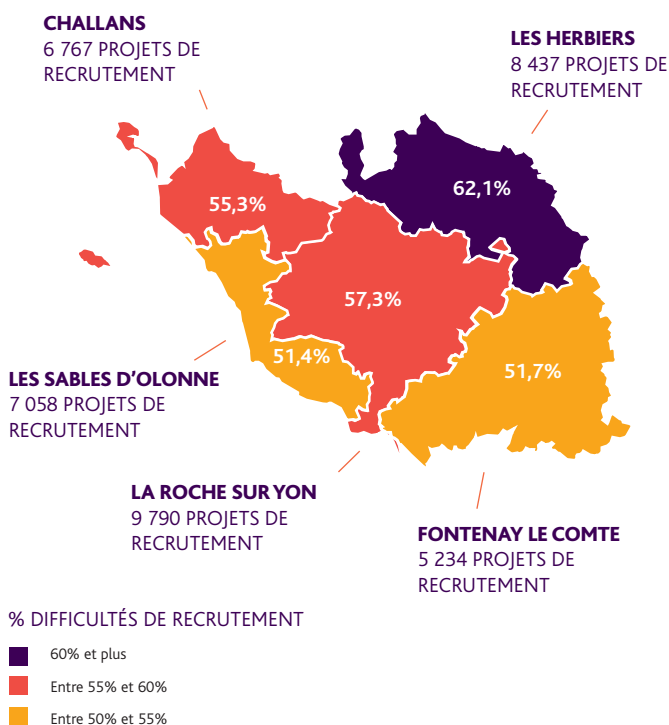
CHALLANS
6 767 PROJETS DE RECRUTEMENT

LES HERBIERS
8 437 PROJETS DE RECRUTEMENT

55,3%

62,1%

57,3%

51,4%

51,7%

LES SABLES D'OLONNE
7 058 PROJETS DE RECRUTEMENT

LA ROCHE SUR YON
9 790 PROJETS DE RECRUTEMENT

FONTENAY LE COMTE
5 234 PROJETS DE RECRUTEMENT

% DIFFICULTÉS DE RECRUTEMENT

60% et plus

Entre 55% et 60%

Entre 50% et 55%